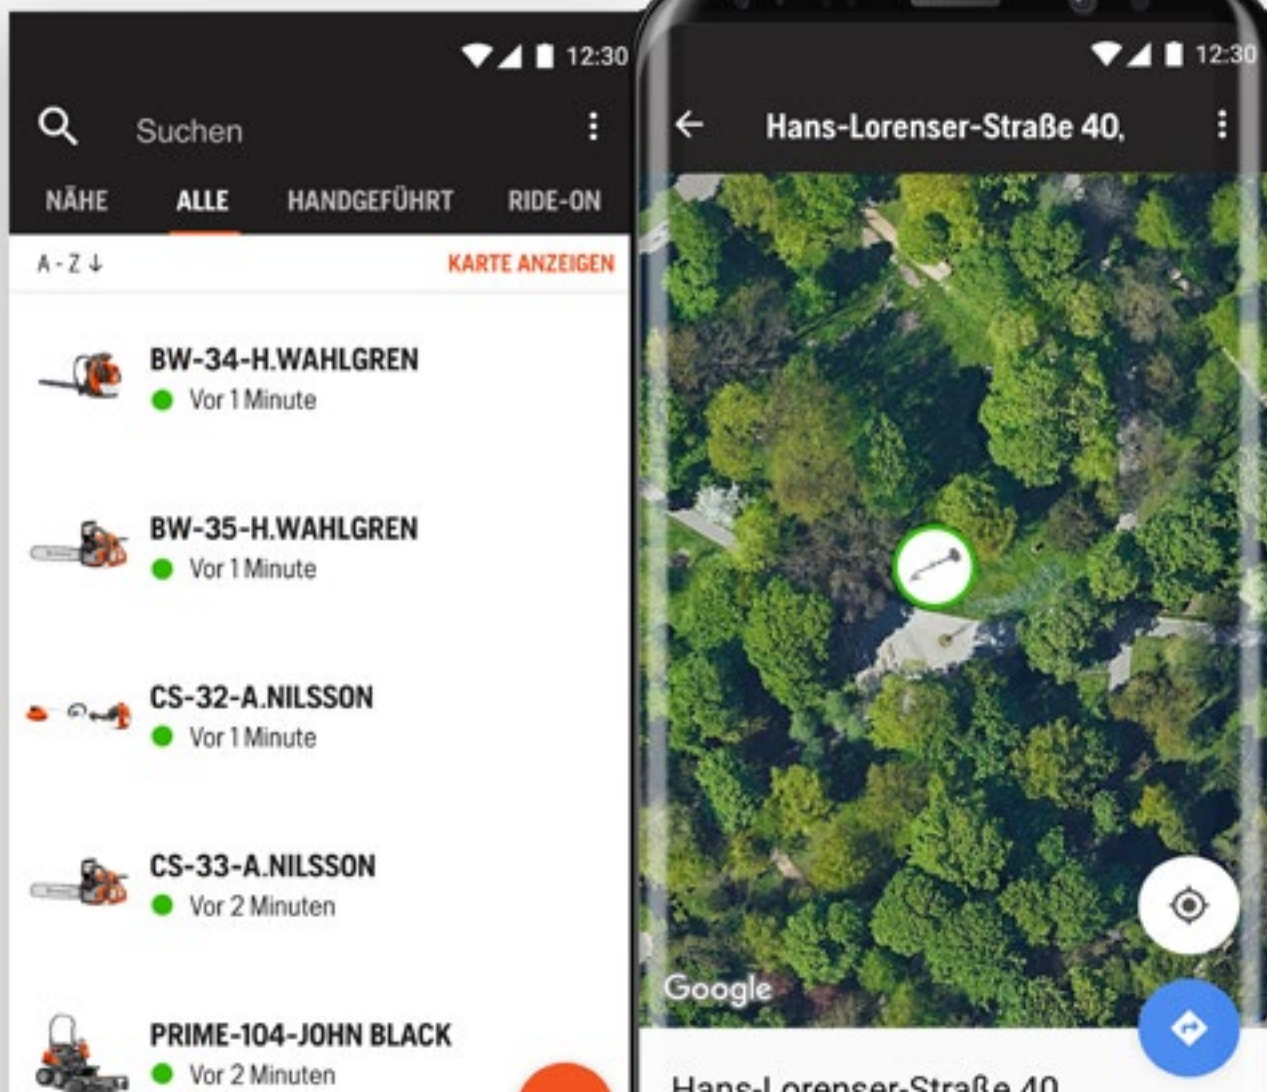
12:30

Suchen

NÄHE ALLE HANDGEFÜHRT RIDE-ON

A - Z ↓ KARTE ANZEIGEN

BW-34-H.WAHLGREN
Vor 1 Minute

BW-35-H.WAHLGREN
Vor 1 Minute

CS-32-A.NILSSON
Vor 1 Minute

CS-33-A.NILSSON
Vor 2 Minuten

PRIME-104-JOHN BLACK
Vor 2 Minuten

12:30

Hans-Lorenser-Straße 40,

Google

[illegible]